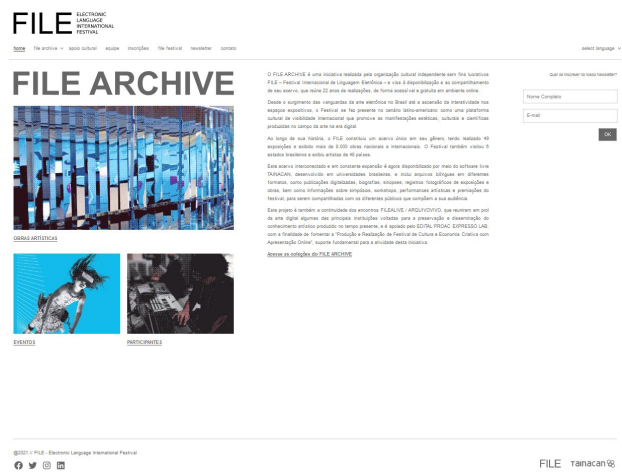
FILE ELECTRONIC LANGUAGE INTERNATIONAL FESTIVAL

home file archive apoio cultural equipe inscrições file festival newsletter contato

select language

FILE ARCHIVE

O FILE ARCHIVE é uma iniciativa realizada pela organização cultural independente sem fins lucrativos FILE – Festival Internacional de Linguagem Eletrônica – e visa à disponibilização e ao compartilhamento de seu acervo, que reúne 22 anos de realizações, de forma acessível e gratuita em ambiente online.

Desde o surgimento das vanguardas da arte eletrônica no Brasil até a ascensão da interatividade nos espaços expositivos, o Festival se fez presente no cenário latino-americano como uma plataforma cultural de visibilidade internacional que promove as manifestações estéticas, culturais e científicas produzidas no campo da arte na era digital.

Ao longo de sua história, o FILE construiu um acervo único em seu gênero, tendo realizado 49 exposições e exibido mais de 8.000 obras nacionais e internacionais. O Festival também visitou 8 estados brasileiros e exibiu artistas de 46 países.

Este acervo interconectado e em constante expansão é agora disponibilizado por meio do software livre TAINACAN, desenvolvido em universidades brasileiras, e inclui arquivos bilíngues em diferentes formatos, como publicações digitalizadas, biografias, sinopses, registros fotográficos de exposições e obras, bem como informações sobre simpósios, workshops, performances artísticas e premiações do festival, para serem compartilhadas com os diferentes públicos que compõem a sua audiência.

Este projeto é também a continuidade dos encontros FILEALIVE / ARQUIVOVIVO, que reuniram em prol da arte digital algumas das principais instituições voltadas para a preservação e disseminação do conhecimento artístico produzido no tempo presente, e é apoiado pelo EDITAL PROAC EXPRESSO LAB, com a finalidade de fomentar a "Produção e Realização de Festival de Cultura e Economia Criativa com Apresentação Online", suporte fundamental para a atividade desta iniciativa.

Acesse as coleções do FILE ARCHIVE

Quer se inscrever na nossa newsletter?

Nome Completo

E-mail

OK

OBRAS ARTÍSTICAS

EVENTOS

PARTICIPANTES

©2021 © FILE - Electronic Language International Festival

FILE TAINACAN